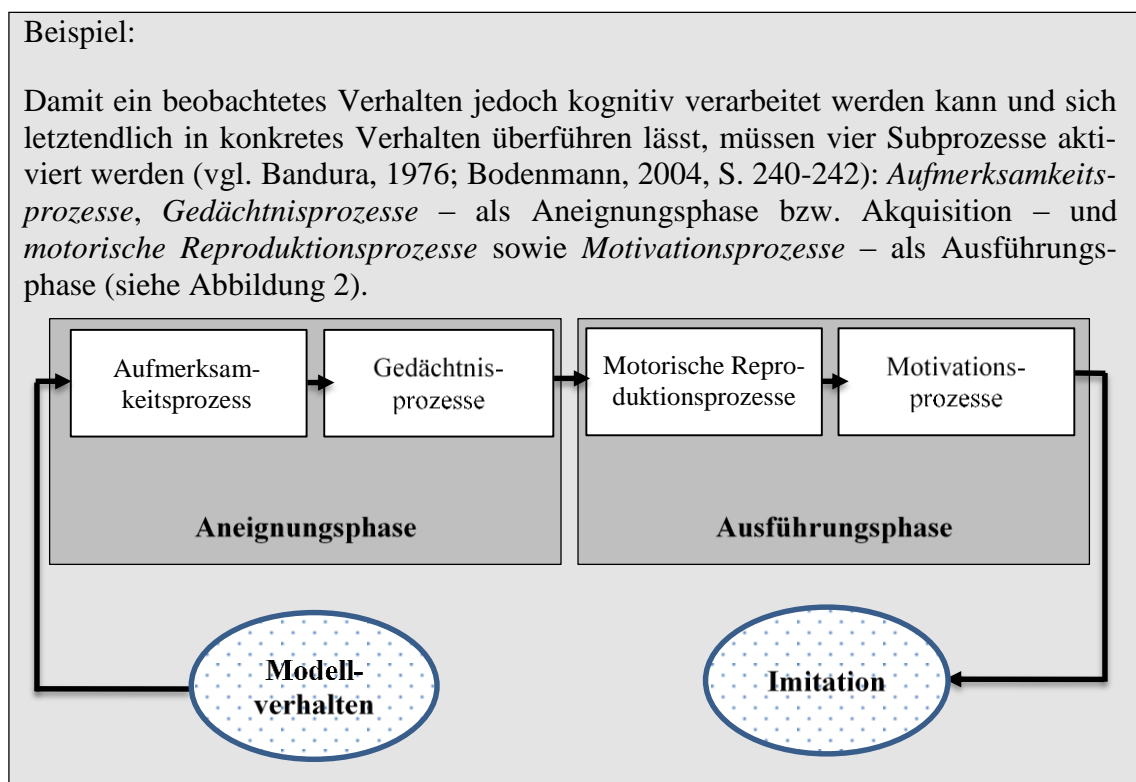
Beispiel:

Damit ein beobachtetes Verhalten jedoch kognitiv verarbeitet werden kann und sich letztendlich in konkretes Verhalten überführen lässt, müssen vier Subprozesse aktiviert werden (vgl. Bandura, 1976; Bodenmann, 2004, S. 240-242): *Aufmerksamkeitsprozesse*, *Gedächtnisprozesse* – als Aneignungsphase bzw. Akquisition – und *motorische Reproduktionsprozesse* sowie *Motivationsprozesse* – als Ausführungsphase (siehe Abbildung 2).

Aufmerksamkeitsprozess

Gedächtnisprozesse

Motorische Reproduktionsprozesse

Motivationsprozesse

Aneignungsphase

Ausführungsphase

Modellverhalten

Imitation